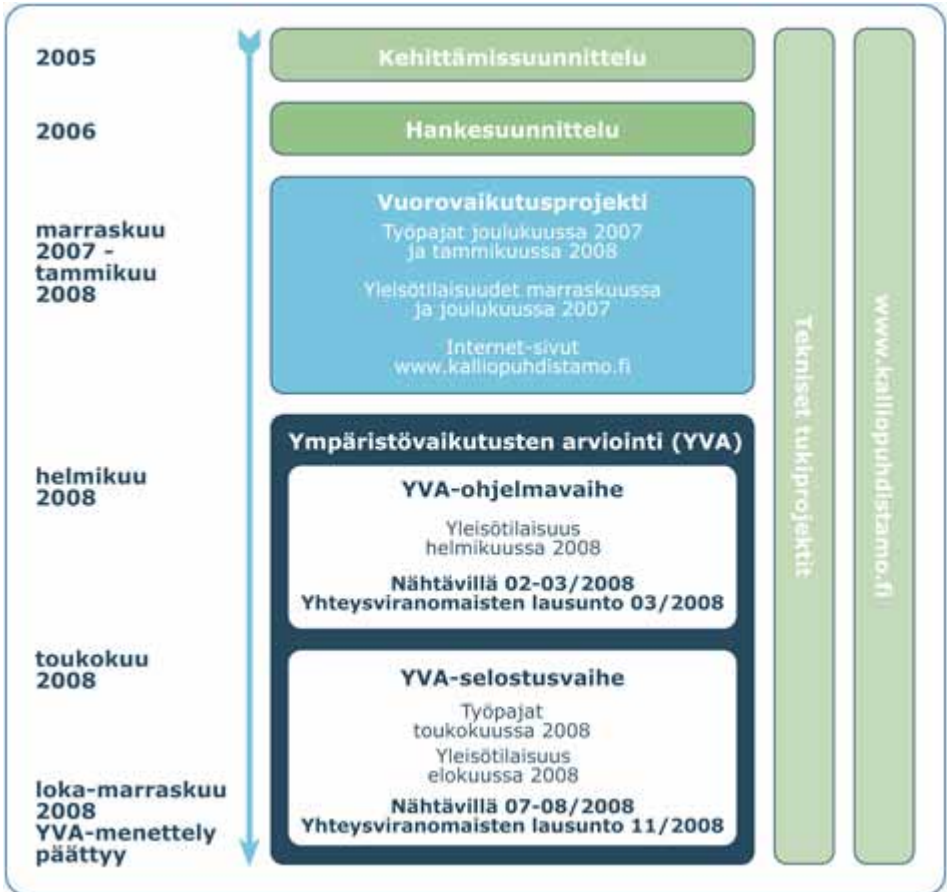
2005

Kehittämissuunnittelu

2006

Hankesuunnittelu

marraskuu 2007 - tammikuu 2008

Vuorovaikutusprojekti

Työpajat joulukuussa 2007 ja tammikuussa 2008

Yleisötilaisuudet marraskuussa ja joulukuussa 2007

Internet-sivut www.kalliopuhdistamo.fi

Ympäristövaikutusten arviointi (YVA)

helmikuu 2008

YVA-ohjelmavaihe

Yleisötilaisuus helmikuussa 2008

Nähtävillä 02-03/2008
Yhteysviranomaisten lausunto 03/2008

toukokuu 2008

YVA-selostusvaihe

Työpajat toukokuussa 2008

Yleisötilaisuus elokuussa 2008

Nähtävillä 07-08/2008
Yhteysviranomaisten lausunto 11/2008

loka-marraskuu 2008 YVA-menettely päättyy

Tekniset tukiprojektit

www.kalliopuhdistamo.fi